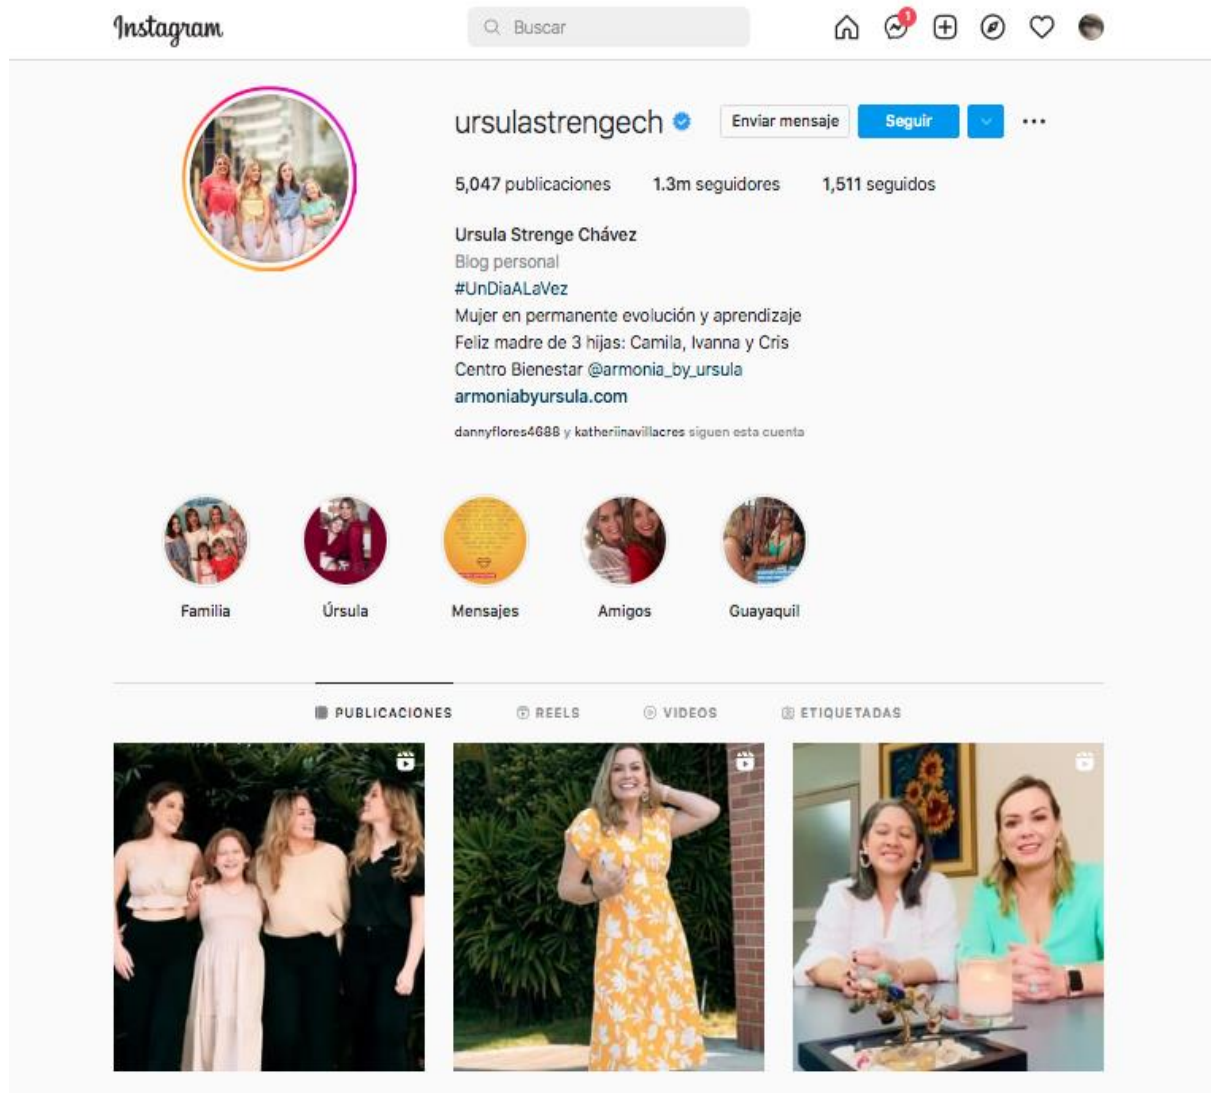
Instagram

Buscar

1

ursulastrengech

Enviar mensaje

Seguir

5,047 publicaciones 1.3m seguidores 1,511 seguidos

Ursula Strenge Chávez
Blog personal
#UnDiaALaVez
Mujer en permanente evolución y aprendizaje
Feliz madre de 3 hijas: Camila, Ivanna y Cris
Centro Bienestar @armonia_by_ursula
armoniabyursula.com

dannyflores4688 y katheriinavillacres siguen esta cuenta

Familia

Úrsula

Mensajes

Amigos

Guayaquil

PUBLICACIONES

REELS

VIDEOS

ETIQUETADAS